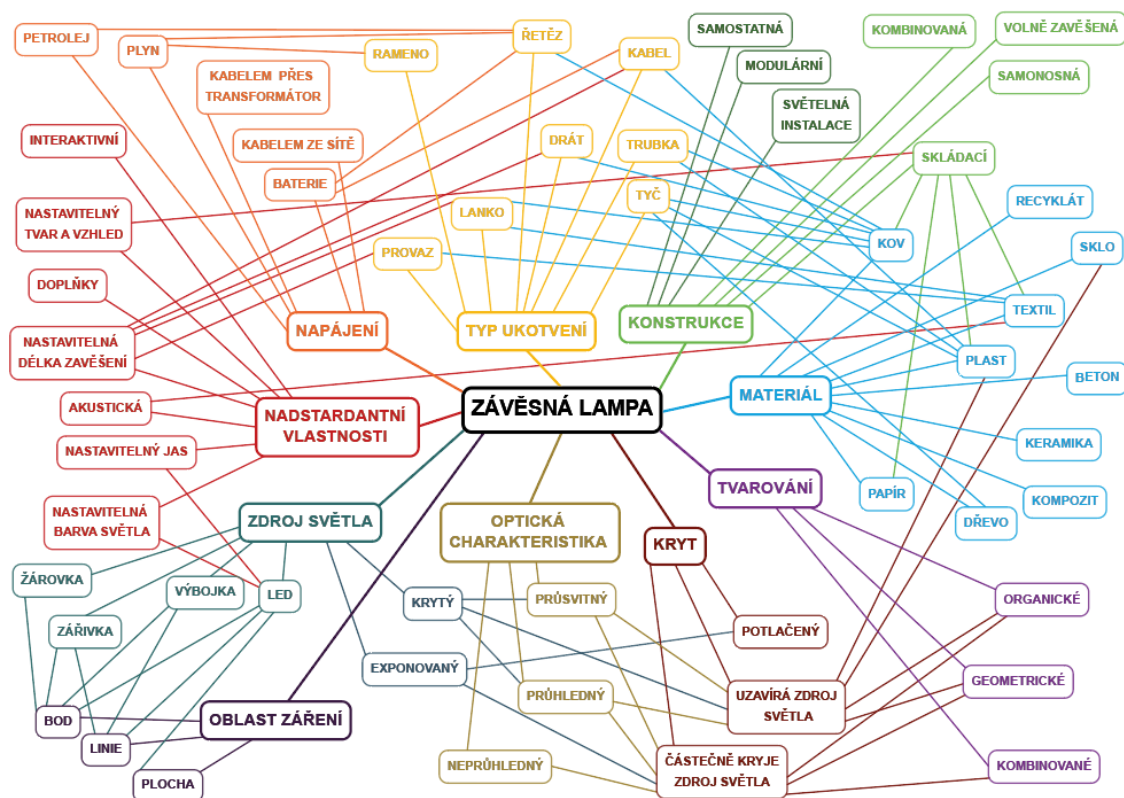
ZÁVĚSNÁ LAMPA

NAPÁJENÍ
PETROLEJ
PLYN
KABELEM PŘES TRANSFORMÁTOR
KABELEM ZE SÍTĚ
BATERIE

TYP UKOTVENÍ
ŘETĚZ
RAMENO
KABEL
DRÁT
TRUBKA
TYČ
LANKO
PROVAZ

KONSTRUKCE
SAMOSTATNÁ
MODULÁRNÍ
SVĚTELNÁ INSTALACE
KOMBINOVANÁ
VOLNĚ ZAVĚŠENÁ
SAMONOSNÁ
SKLÁDACÍ

MATERIÁL
RECYKLÁT
SKLO
KOV
TEXTIL
PLAST
BETON
KERAMIKA
KOMPOZIT
DŘEVO
PAPÍR

NADSTARDANTNÍ VLASTNOSTI
INTERAKTIVNÍ
NASTAVITELNÝ TVAR A VZHLED
DOPLŇKY
NASTAVITELNÁ DÉLKA ZAVĚŠENÍ
AKUSTICKÁ
NASTAVITELNÝ JAS
NASTAVITELNÁ BARVA SVĚTLA

TVAROVÁNÍ
ORGANICKÉ
GEOMETRICKÉ
KOMBINOVANÉ

ZDROJ SVĚTLA
ŽÁROVKA
VÝBOJKA
LED
ZÁŘIVKA
KRYTÝ
EXPONOVANÝ

OPTICKÁ CHARAKTERISTIKA
PRŮSVITNÝ
PRŮHLEDNÝ
NEPRŮHLEDNÝ

KRYT
POTLAČENÝ
UZAVÍRÁ ZDROJ SVĚTLA
ČÁSTEČNĚ KRYJE ZDROJ SVĚTLA

OBLAST ZÁŘENÍ
BOD
LINIE
PLOCHA